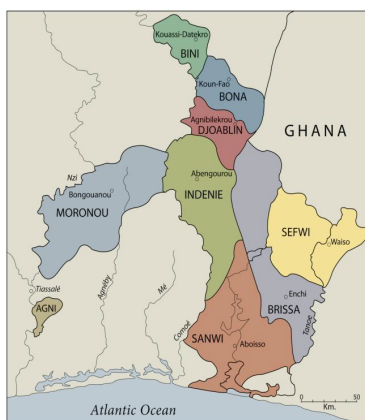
Kouassi-Datekro
BINI
Koun-Fao
BONA
Agnibilekrou
DJOABLIN
GHANA
Nzi
Abengourou
Bongouanou
MORONOU
INDENIE
SEFWI
Waiso
Tiassalé
AGNI
Agnéby
Mé
Enchi
BRISSA
Tano
Comoé
SANWI
Aboisso
0
50
Km.
Atlantic Ocean